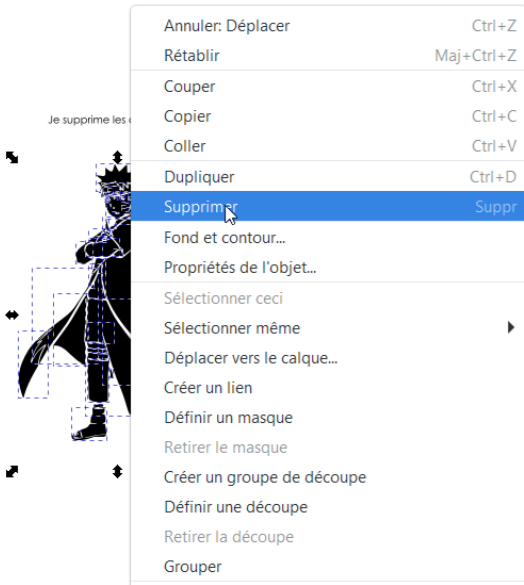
Je supprime les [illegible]

| | |
|---|---|
| Annuler: Déplacer | Ctrl+Z |
| Rétablir | Maj+Ctrl+Z |
| Couper | Ctrl+X |
| Copier | Ctrl+C |
| Coller | Ctrl+V |
| Dupliquer | Ctrl+D |
| Supprimer | Suppr |
| Fond et contour... | |
| Propriétés de l'objet... | |
| Sélectionner ceci | |
| Sélectionner même | |
| Déplacer vers le calque... | |
| Créer un lien | |
| Définir un masque | |
| Retirer le masque | |
| Créer un groupe de découpe | |
| Définir une découpe | |
| Retirer la découpe | |
| Grouper | |